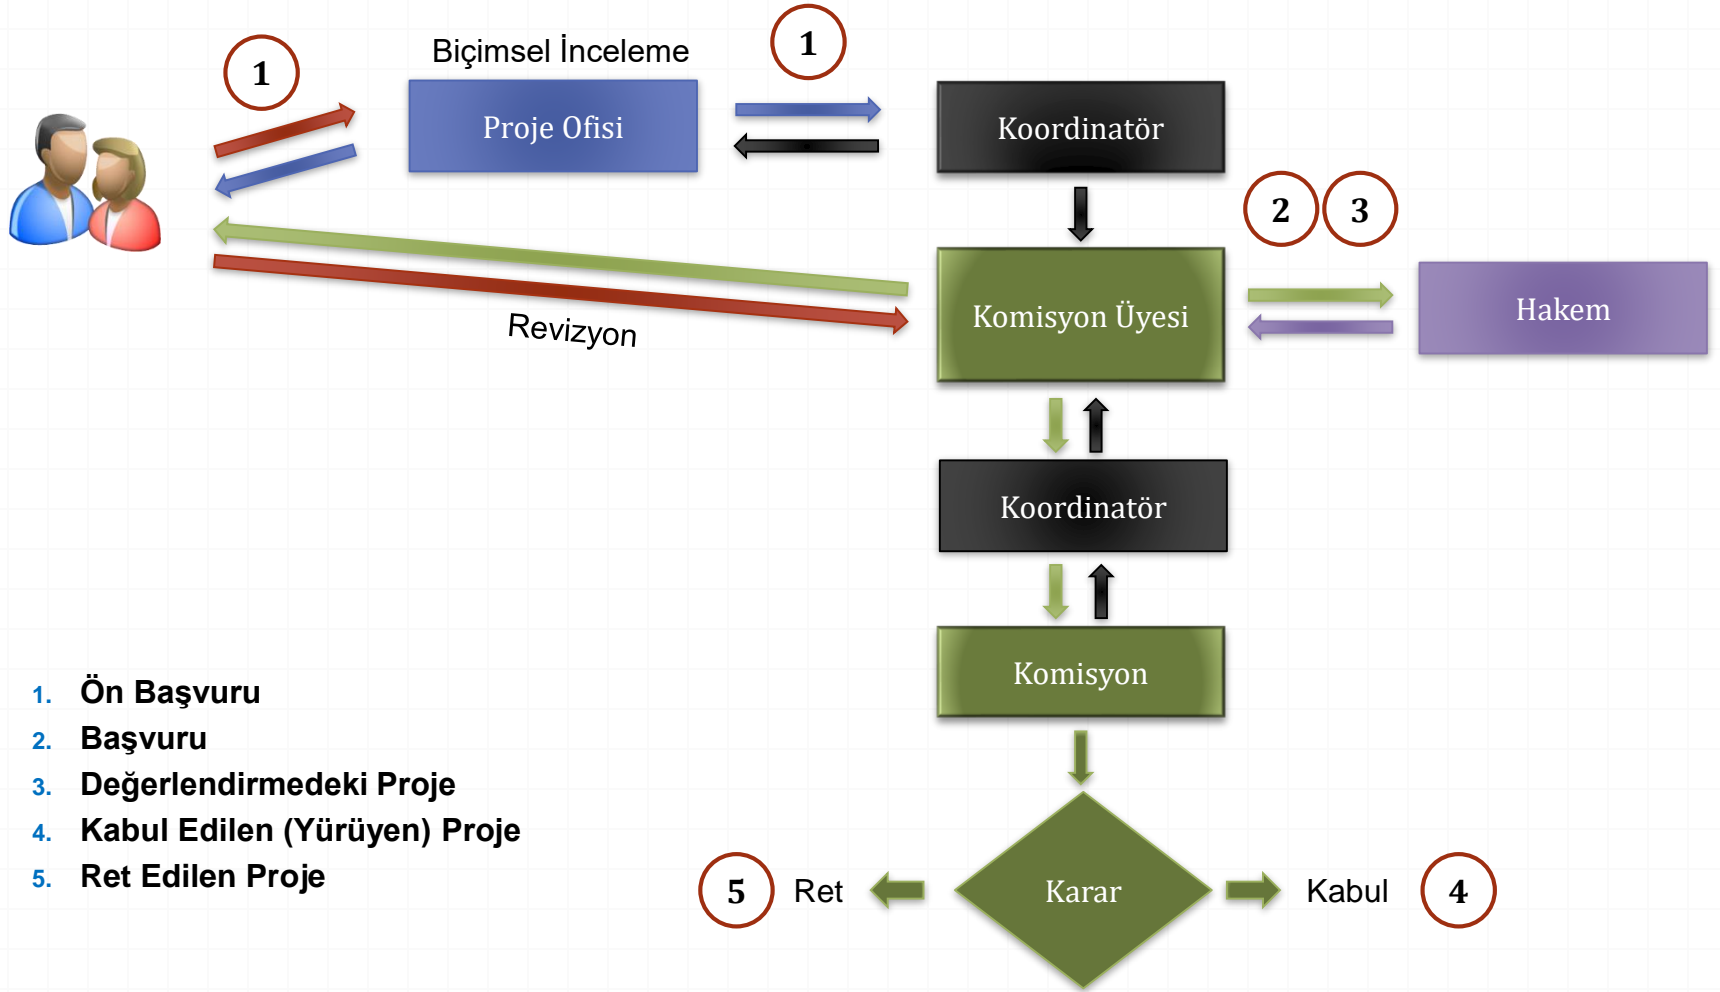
1

Biçimsel İnceleme

Proje Ofisi

1

Koordinatör

2 3

Komisyon Üyesi

Hakem

Revizyon

Koordinatör

Komisyon

1. Ön Başvuru
2. Başvuru
3. Değerlendirmedeki Proje
4. Kabul Edilen (Yürüyen) Proje
5. Ret Edilen Proje

5 Ret

Karar

Kabul 4